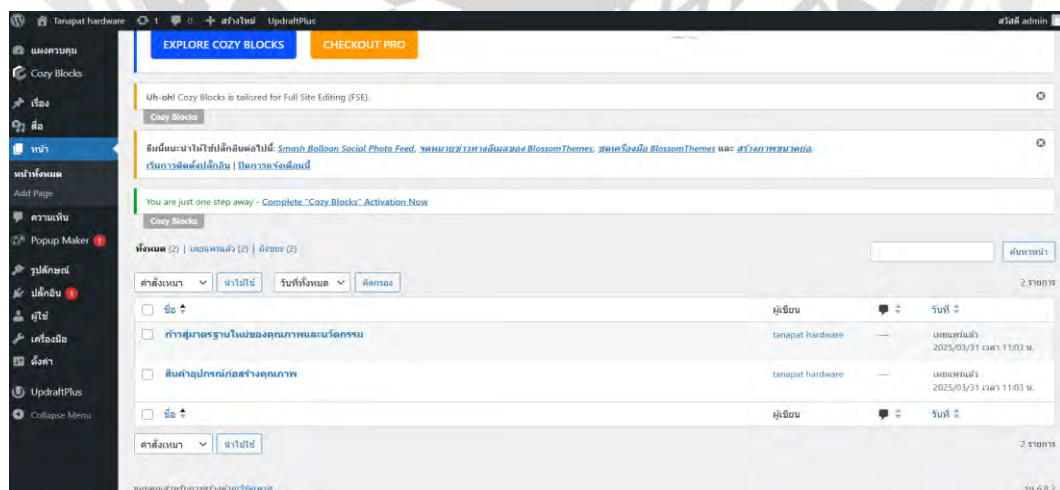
Tanapat hardware 1 0 + สร้างใหม่ UpdraftPlus
สวัสดี admin

แผงควบคุม
Cozy Blocks
เรื่อง
สื่อ
หน้า
หน้าทั้งหมด
Add Page
ความเห็น
Popup Maker 1
รูปลักษณ์
ปลั๊กอิน 1
ผู้ใช้
เครื่องมือ
ตั้งค่า
UpdraftPlus
Collapse Menu

EXPLORE COZY BLOCKS
CHECKOUT PRO

Uh-oh! Cozy Blocks is tailored for Full Site Editing (FSE).
Cozy Blocks

ธีมนี้แนะนำให้ใช้ปลั๊กอินต่อไปนี้: Smash Balloon Social Photo Feed, จดหมายข่าวทางอีเมลของ BlossomThemes, ชุดเครื่องมือ BlossomThemes และ สร้างภาพขนาดย่อ.
เริ่มการติดตั้งปลั๊กอิน | ปิดการแจ้งเตือนนี้

You are just one step away - Complete "Cozy Blocks" Activation Now
Cozy Blocks

ทั้งหมด (2) | เผยแพร่แล้ว (2) | ฉบับร่าง (2)

ค้นหาหน้า

คำสั่งเหมา นำไปใช้ วันที่ทั้งหมด คัดกรอง
2 รายการ

| ชื่อ | ผู้เขียน | | วันที่ |
|---|---|---|---|
| ก้าวสู่มาตรฐานใหม่ของคุณภาพและนวัตกรรม | tanapat hardware | — | เผยแพร่แล้ว 2025/03/31 เวลา 11:03 น. |
| สินค้าอุปกรณ์ก่อสร้างคุณภาพ | tanapat hardware | — | เผยแพร่แล้ว 2025/03/31 เวลา 11:03 น. |
| ชื่อ | ผู้เขียน | | วันที่ |

คำสั่งเหมา นำไปใช้
2 รายการ

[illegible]